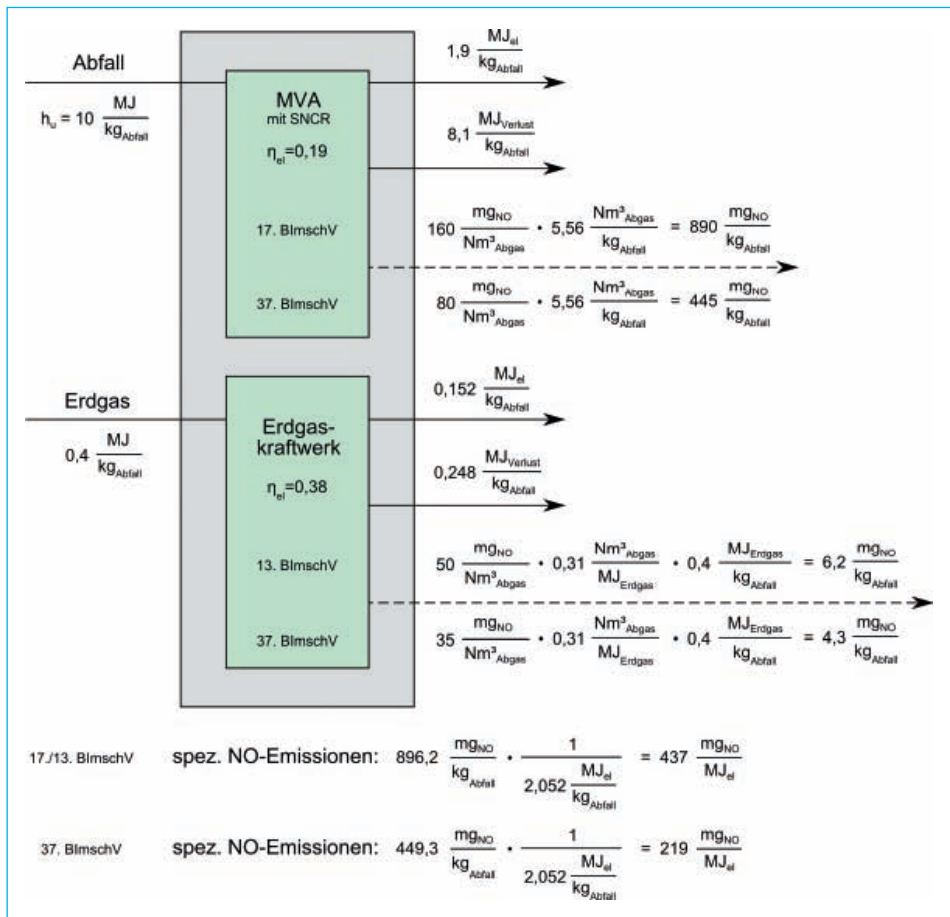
Abfall

$h_u = 10 \frac{MJ}{kg_{Abfall}}$

MVA
mit SNCR
$\eta_{el}=0,19$

17. BImschV

37. BImschV

$1,9 \frac{MJ_{el}}{kg_{Abfall}}$

$8,1 \frac{MJ_{Verlust}}{kg_{Abfall}}$

$160 \frac{mg_{NO}}{Nm^3_{Abgas}} \cdot 5,56 \frac{Nm^3_{Abgas}}{kg_{Abfall}} = 890 \frac{mg_{NO}}{kg_{Abfall}}$

$80 \frac{mg_{NO}}{Nm^3_{Abgas}} \cdot 5,56 \frac{Nm^3_{Abgas}}{kg_{Abfall}} = 445 \frac{mg_{NO}}{kg_{Abfall}}$

Erdgas

$0,4 \frac{MJ}{kg_{Abfall}}$

Erdgaskraftwerk
$\eta_{el}=0,38$

13. BImschV

37. BImschV

$0,152 \frac{MJ_{el}}{kg_{Abfall}}$

$0,248 \frac{MJ_{Verlust}}{kg_{Abfall}}$

$50 \frac{mg_{NO}}{Nm^3_{Abgas}} \cdot 0,31 \frac{Nm^3_{Abgas}}{MJ_{Erdgas}} \cdot 0,4 \frac{MJ_{Erdgas}}{kg_{Abfall}} = 6,2 \frac{mg_{NO}}{kg_{Abfall}}$

$35 \frac{mg_{NO}}{Nm^3_{Abgas}} \cdot 0,31 \frac{Nm^3_{Abgas}}{MJ_{Erdgas}} \cdot 0,4 \frac{MJ_{Erdgas}}{kg_{Abfall}} = 4,3 \frac{mg_{NO}}{kg_{Abfall}}$

17./13. BImschV spez. NO-Emissionen: $896,2 \frac{mg_{NO}}{kg_{Abfall}} \cdot \frac{1}{2,052 \frac{MJ_{el}}{kg_{Abfall}}} = 437 \frac{mg_{NO}}{MJ_{el}}$

37. BImschV spez. NO-Emissionen: $449,3 \frac{mg_{NO}}{kg_{Abfall}} \cdot \frac{1}{2,052 \frac{MJ_{el}}{kg_{Abfall}}} = 219 \frac{mg_{NO}}{MJ_{el}}$